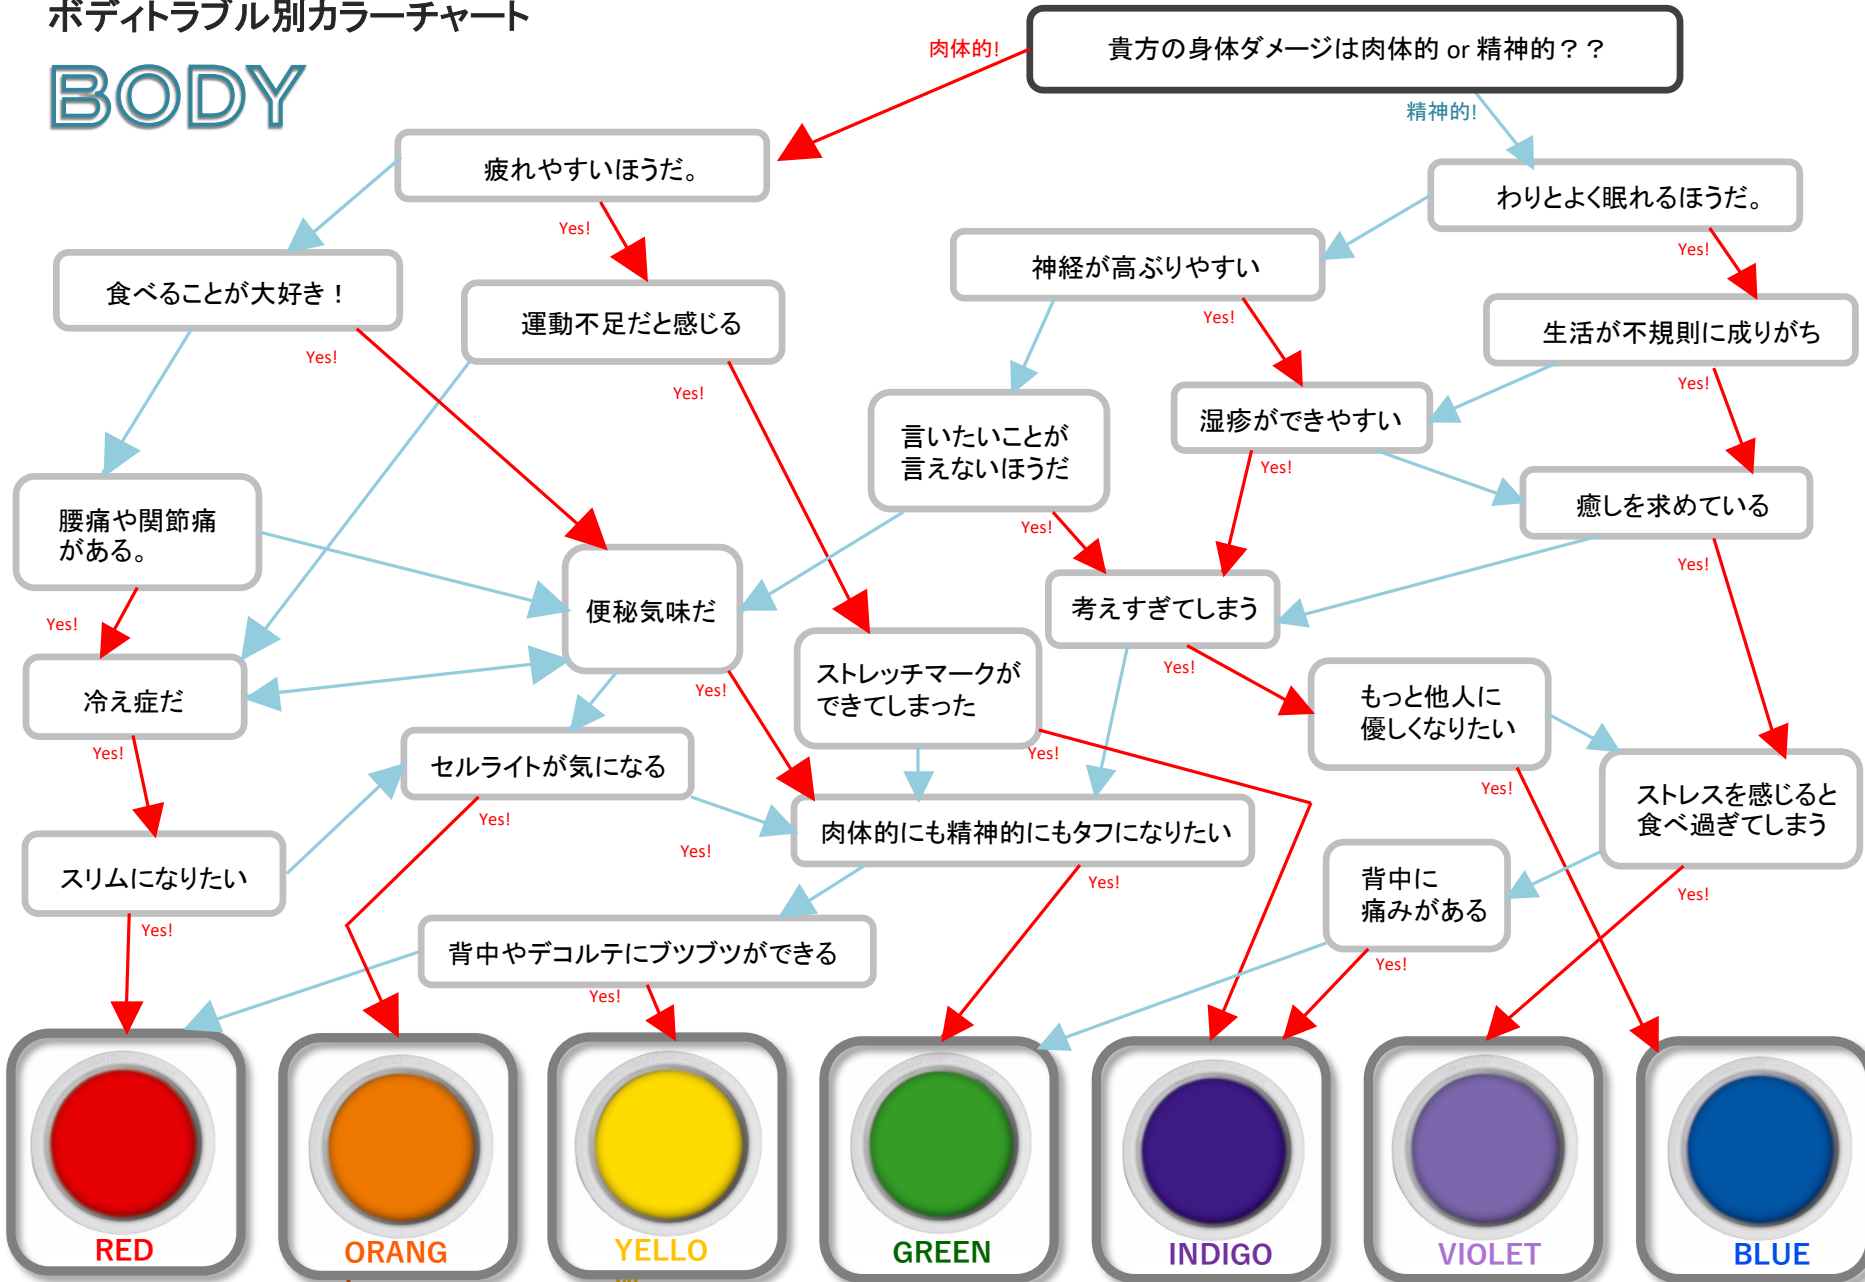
ボディトラブル別カラーチャート

BODY

貴方の身体ダメージは肉体的 or 精神的？？

肉体的!

精神的!

疲れやすいほうだ。

Yes!

わりとよく眠れるほうだ。

Yes!

食べることが大好き！

Yes!

運動不足だと感じる

Yes!

神経が高ぶりやすい

Yes!

生活が不規則に成りがち

Yes!

言いたいことが言えないほうだ

Yes!

湿疹ができやすい

Yes!

腰痛や関節痛がある。

Yes!

便秘気味だ

Yes!

癒しを求めている

Yes!

考えすぎてしまう

Yes!

冷え症だ

Yes!

ストレッチマークができてしまった

Yes!

もっと他人に優しくなりたい

Yes!

セルライトが気になる

Yes!

肉体的にも精神的にもタフになりたい

Yes!

ストレスを感じると食べ過ぎてしまう

Yes!

スリムになりたい

Yes!

Yes!

背中に痛みがある

Yes!

背中やデコルテにブツブツができる

Yes!

RED

ORANG

YELLO

GREEN

INDIGO

VIOLET

BLUE